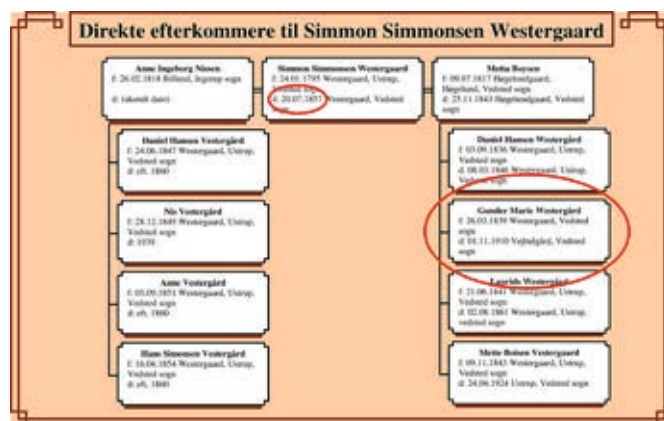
Direkte efterkommere til Simmon Simmonsen Westergaard

Anne Ingeborg Nissen
f: 26.02.1818 Billund, Ingerup sogn
d: (ukendt dato)

Simmon Simmonsen Westergaard
f: 24.01.1795 Westergaard, Uetrup, Vedsted sogn
d: 20.07.1857 Westergaard, Vedsted sogn

Metta Boysen
f: 09.07.1817 Hegelundgaard, Hegelund, Vedsted sogn
d: 25.11.1843 Hegelundgaard, Vedsted sogn

Daniel Hansen Vestergård
f: 24.06.1847 Westergaard, Uetrup, Vedsted sogn
d: eft. 1860

Nis Vestergård
f: 28.12.1849 Westergaard, Uetrup, Vedsted sogn
d: 1939

Anne Vestergård
f: 05.09.1851 Westergaard, Uetrup, Vedsted sogn
d: eft. 1860

Hans Simonsen Vestergård
f: 16.06.1854 Westergaard, Uetrup, Vedsted sogn
d: eft. 1860

Daniel Hansen Westergård
f: 03.09.1836 Westergaard, Uetrup, Vedsted sogn
d: 08.03.1846 Westergaard, Uetrup, Vedsted sogn

Gunder Marie Westergård
f: 26.03.1839 Westergaard, Vedsted sogn
d: 01.11.1910 Vejbølgård, Vedsted sogn

Lauritz Westergård
f: 21.06.1841 Westergaard, Uetrup, Vedsted sogn
d: 02.06.1861 Westergaard, Uetrup, Vedsted sogn

Mette Boisen Vestergaard
f: 09.11.1843 Westergaard, Uetrup, Vedsted sogn
d: 24.06.1924 Uetrup, Vedsted sogn